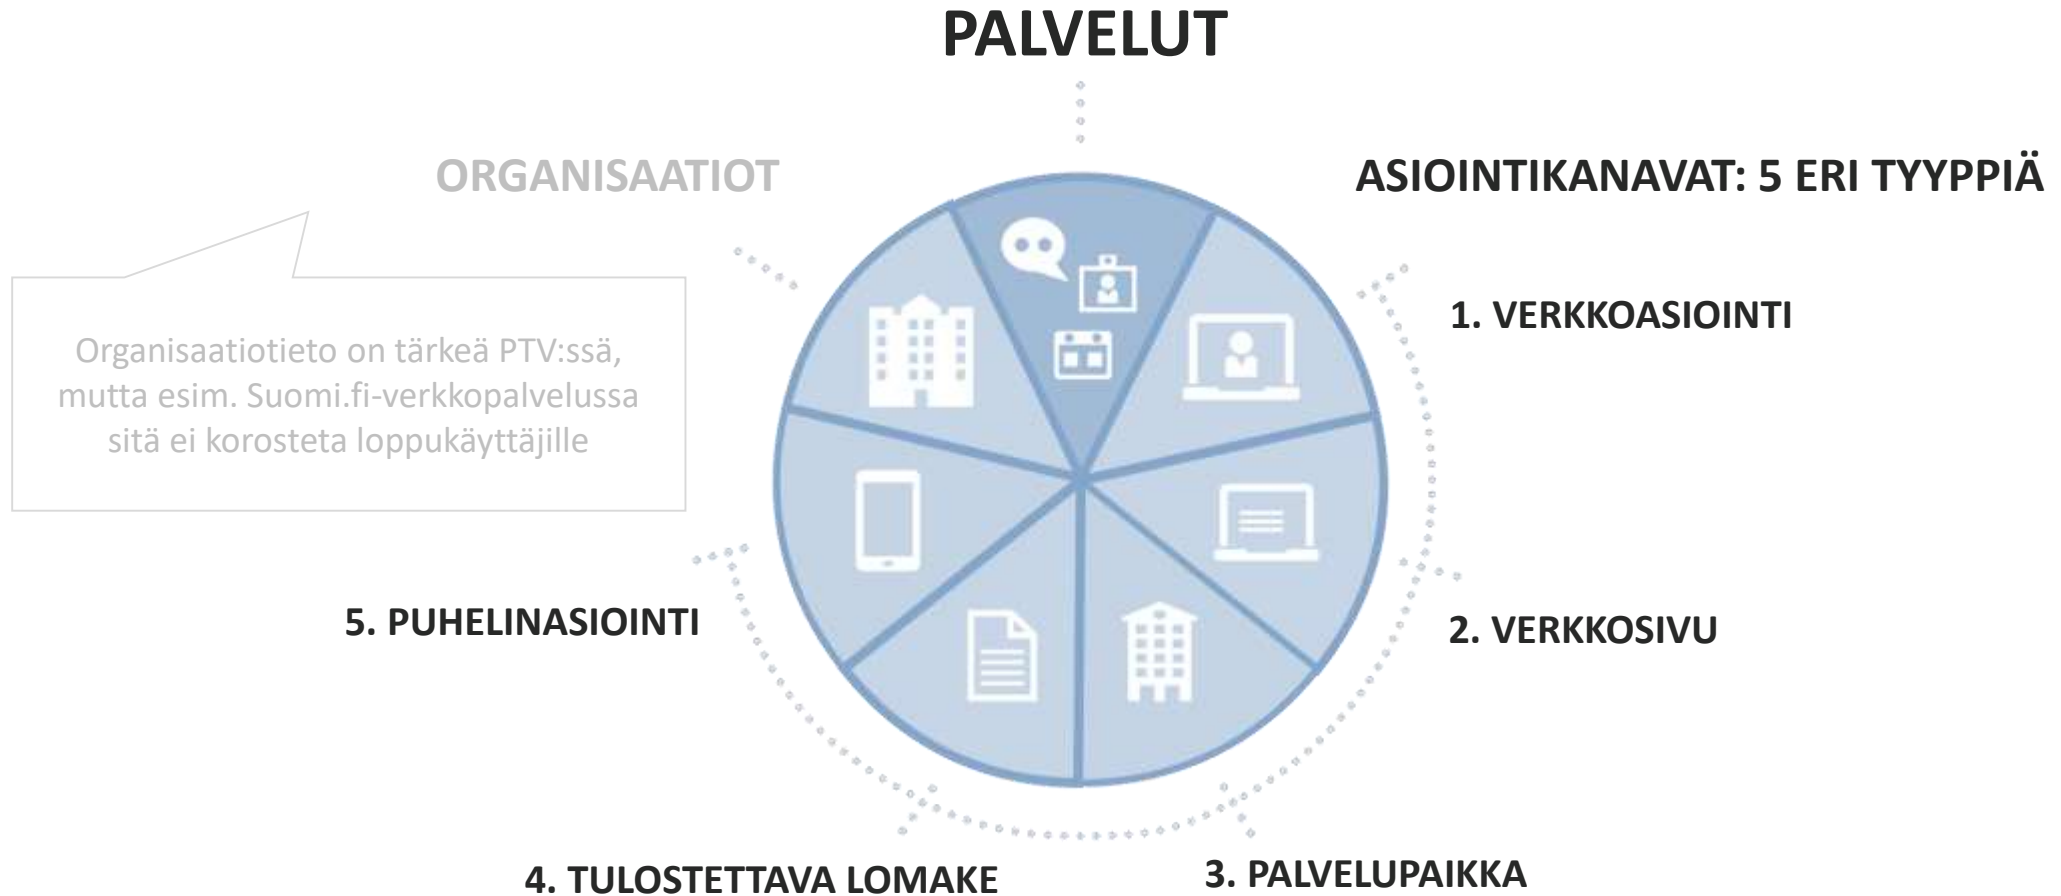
PALVELUT

ORGANISAATIOT

ASIOINTIKANAVAT: 5 ERI TYYPPIÄ

Organisaatiotieto on tärkeä PTV:ssä, mutta esim. Suomi.fi-verkkopalvelussa sitä ei korosteta loppukäyttäjille

1. VERKKOASIOINTI

2. VERKKOSIVU

3. PALVELUPAIKKA

4. TULOSTETTAVA LOMAKE

5. PUHELINASIOINTI